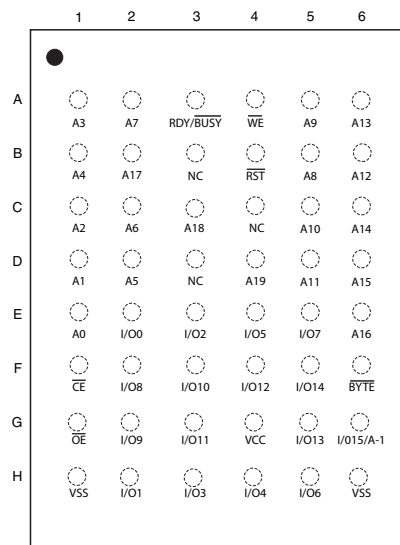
|   | 1 | 2 | 3 | 4 | 5 | 6 |
|---|---|---|---|---|---|---|
| A | A3 | A7 | RDY/$\overline{BUSY}$ | $\overline{WE}$ | A9 | A13 |
| B | A4 | A17 | NC | $\overline{RST}$ | A8 | A12 |
| C | A2 | A6 | A18 | NC | A10 | A14 |
| D | A1 | A5 | NC | A19 | A11 | A15 |
| E | A0 | I/O0 | I/O2 | I/O5 | I/O7 | A16 |
| F | $\overline{CE}$ | I/O8 | I/O10 | I/O12 | I/O14 | $\overline{BYTE}$ |
| G | $\overline{OE}$ | I/O9 | I/O11 | VCC | I/O13 | I/O15/A-1 |
| H | VSS | I/O1 | I/O3 | I/O4 | I/O6 | VSS |